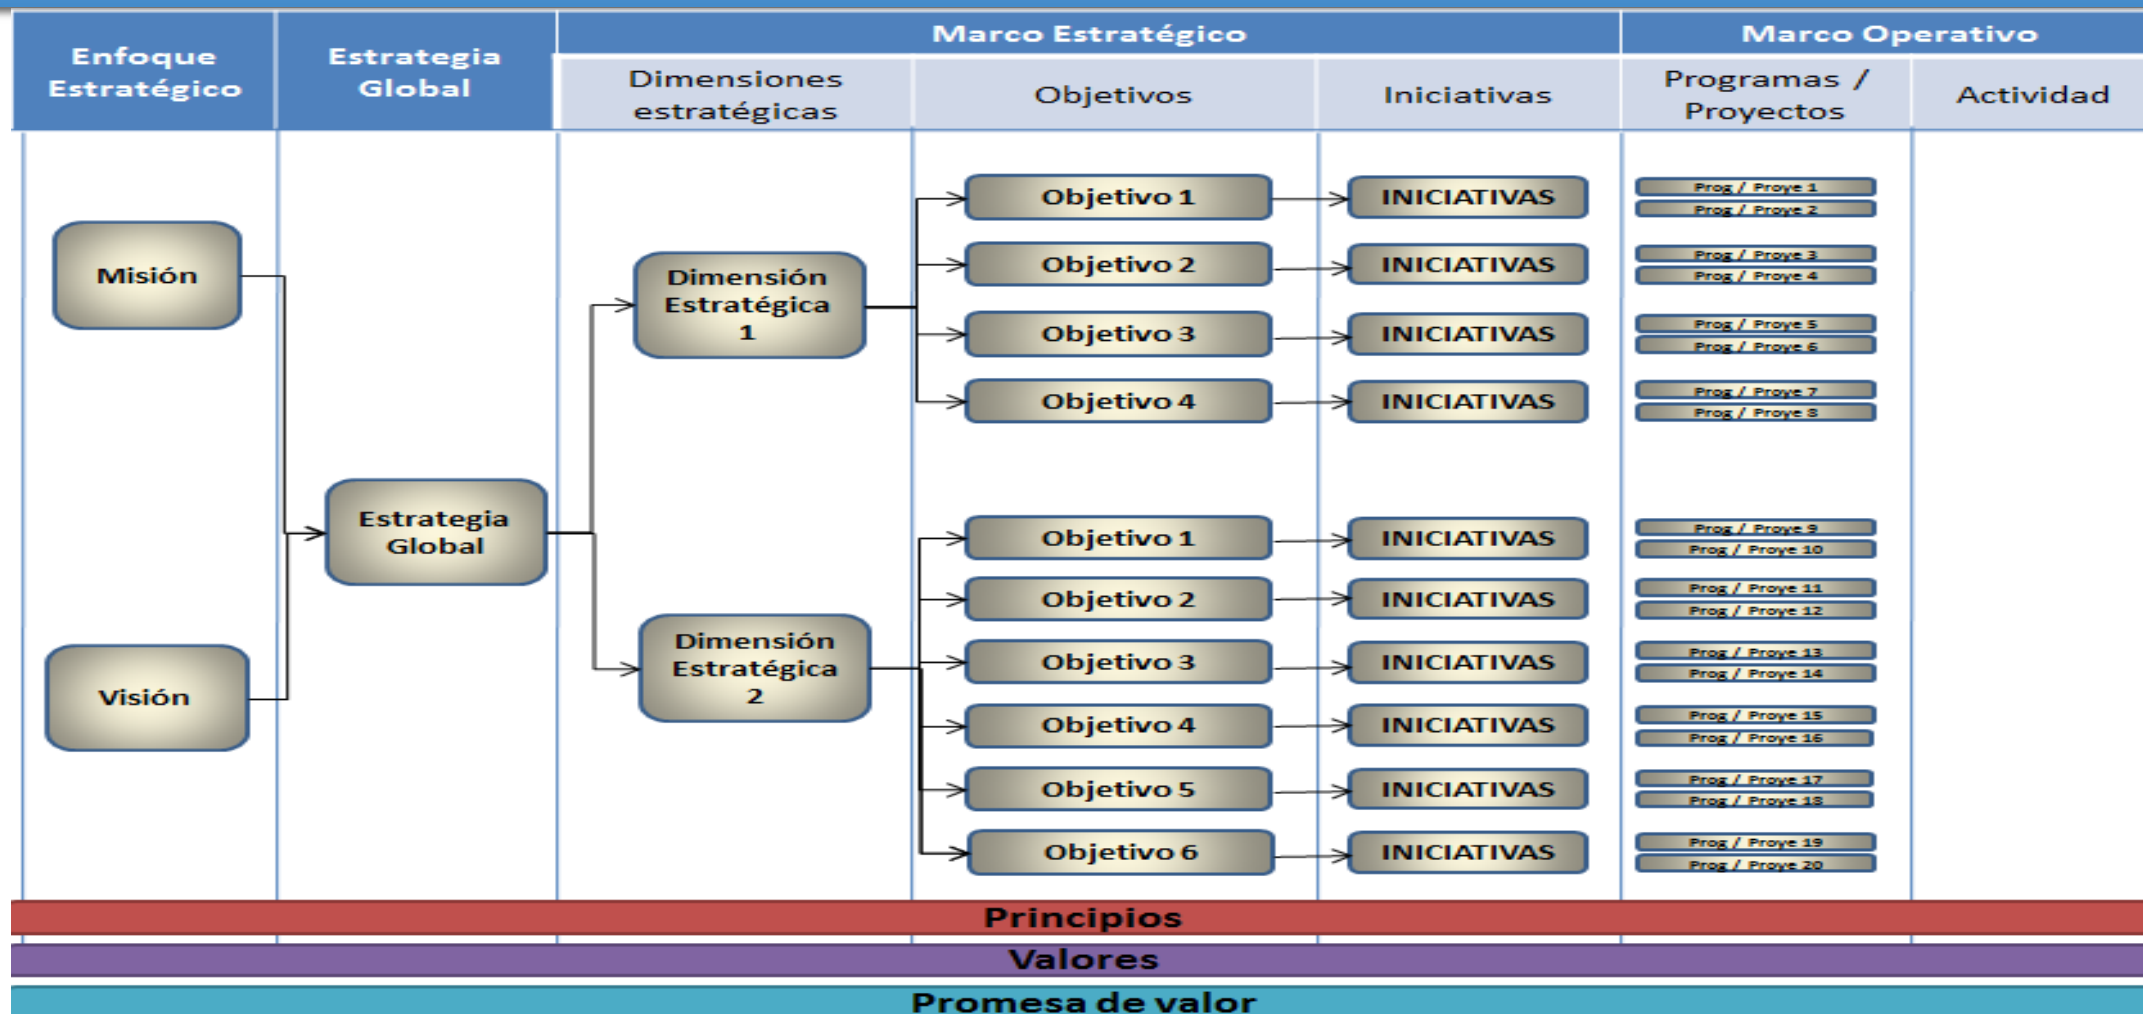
Enfoque Estratégico

Estrategia Global

Marco Estratégico

Dimensiones estratégicas

Objetivos

Iniciativas

Marco Operativo

Programas / Proyectos

Actividad

Misión

Visión

Estrategia Global

Dimensión Estratégica 1

Dimensión Estratégica 2

Objetivo 1
INICIATIVAS
Prog / Proye 1
Prog / Proye 2

Objetivo 2
INICIATIVAS
Prog / Proye 3
Prog / Proye 4

Objetivo 3
INICIATIVAS
Prog / Proye 5
Prog / Proye 6

Objetivo 4
INICIATIVAS
Prog / Proye 7
Prog / Proye 8

Objetivo 1
INICIATIVAS
Prog / Proye 9
Prog / Proye 10

Objetivo 2
INICIATIVAS
Prog / Proye 11
Prog / Proye 12

Objetivo 3
INICIATIVAS
Prog / Proye 13
Prog / Proye 14

Objetivo 4
INICIATIVAS
Prog / Proye 15
Prog / Proye 16

Objetivo 5
INICIATIVAS
Prog / Proye 17
Prog / Proye 18

Objetivo 6
INICIATIVAS
Prog / Proye 19
Prog / Proye 20

Principios

Valores

Promesa de valor